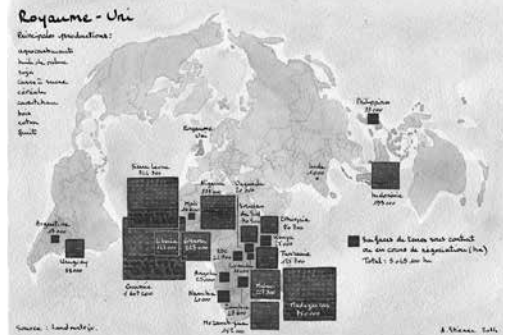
Royaume - Uni

Principales productions :
agrocarburants
huile de palme
soja
canne à sucre
céréales
caoutchouc
bois
coton
fruits

Royaume-Uni

Philippines
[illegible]

Sierra Leone
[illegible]

Nigeria
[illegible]

Cameroun
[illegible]

Mali
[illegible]

Ghana
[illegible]

Soudan du Sud
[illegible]

Ethiopie
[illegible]

Kenya
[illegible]

Tanzanie
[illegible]

RDC
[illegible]

Angola
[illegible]

Namibie
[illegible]

Malawi
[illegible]

Mozambique
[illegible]

Madagascar
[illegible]

Guinée
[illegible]

Argentine
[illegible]

Uruguay
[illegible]

Indonésie
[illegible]

Surfaces de terres sous contrat ou en cours de négociation (ha)
Total : 3 465 000 ha

Source : Landmatrix

A. Steiner 2014